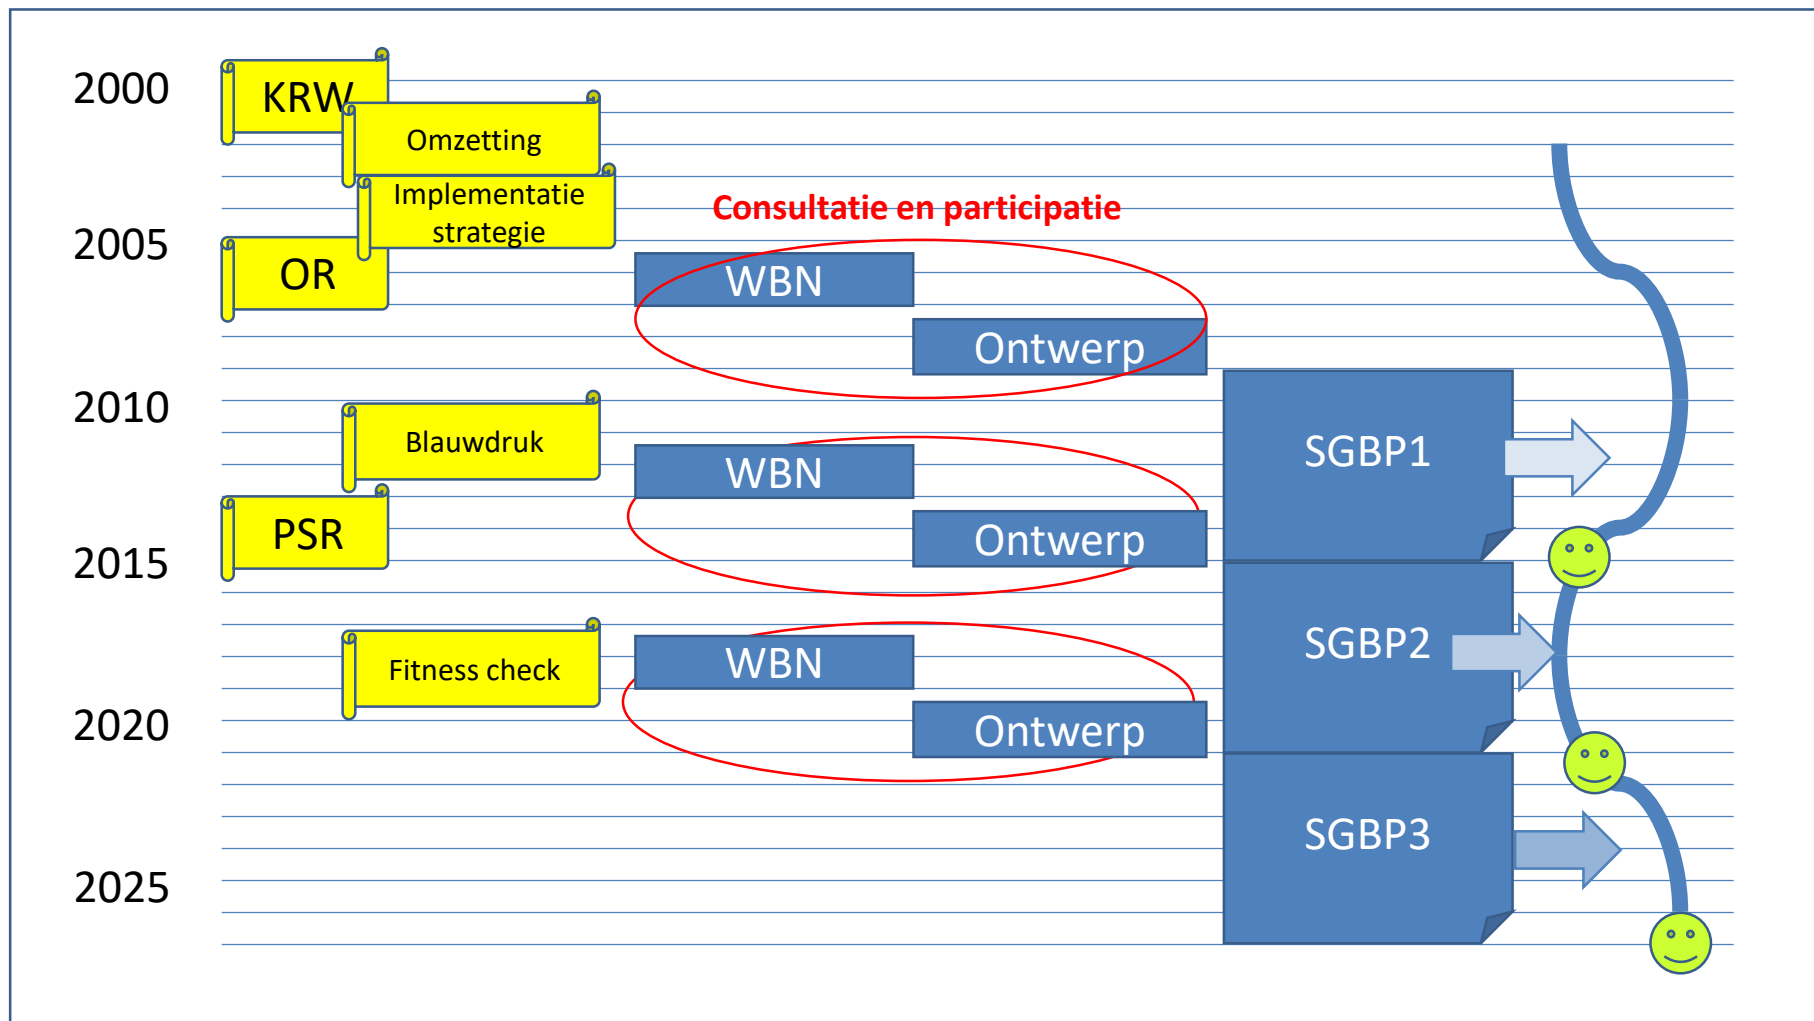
2000

KRW

Omzetting

Implementatie strategie

2005

OR

Consultatie en participatie

WBN

Ontwerp

2010

Blauwdruk

WBN

SGBP1

PSR

Ontwerp

2015

Fitness check

WBN

SGBP2

2020

Ontwerp

SGBP3

2025